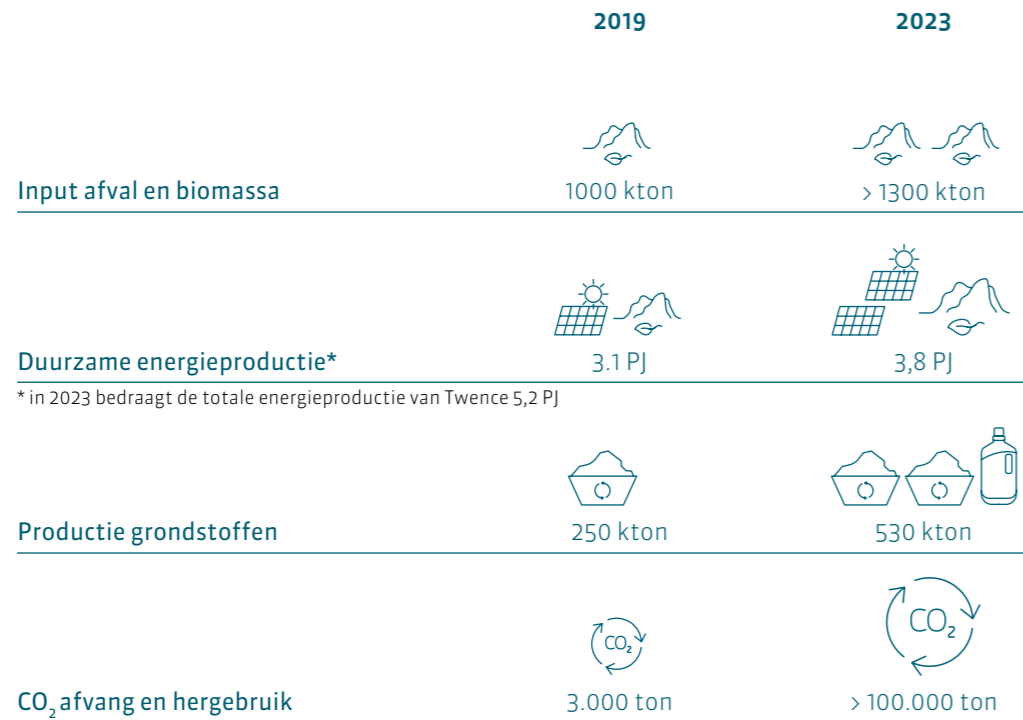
| | 2019 | 2023 |
|---|---|---|
| Input afval en biomassa | 1000 kton | > 1300 kton |
| Duurzame energieproductie* | 3.1 PJ | 3,8 PJ |

* in 2023 bedraagt de totale energieproductie van Twence 5,2 PJ

| | | |
|---|---|---|
| Productie grondstoffen | 250 kton | 530 kton |
| $CO_2$ afvang en hergebruik | $CO_2$ 3.000 ton | $CO_2$ > 100.000 ton |